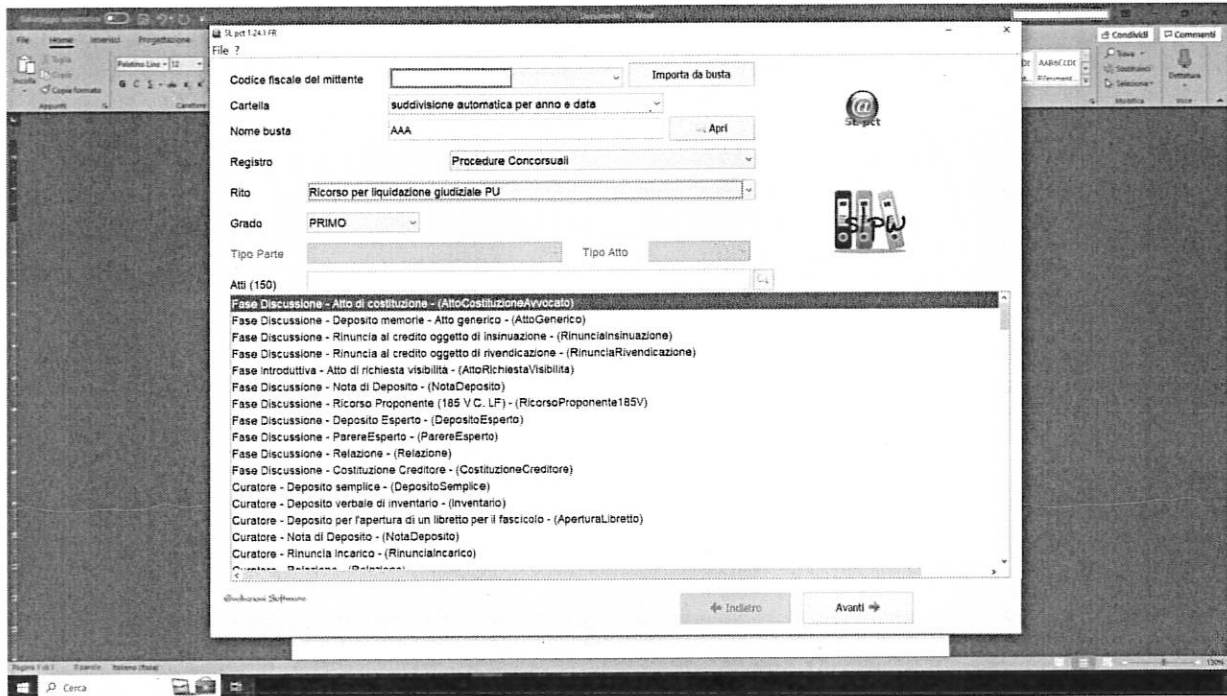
SL pct 1.24.1 FR
File ?

Codice fiscale del mittente
Importa da busta
Cartella
suddivisione automatica per anno e data
Nome busta
AAA
Apri
SL pct
Registro
Procedure Concorsuali
Rito
Ricorso per liquidazione giudiziale PU
Grado
PRIMO
SLPW
Tipo Parte
Tipo Atto
Atti (150)
Fase Discussione - Atto di costituzione - (AttoCostituzioneAvvocato)
Fase Discussione - Deposito memorie - Atto generico - (AttoGenerico)
Fase Discussione - Rinuncia al credito oggetto di insinuazione - (RinunciaInsinuazione)
Fase Discussione - Rinuncia al credito oggetto di rivendicazione - (RinunciaRivendicazione)
Fase Introduttiva - Atto di richiesta visibilità - (AttoRichiestaVisibilita)
Fase Discussione - Nota di Deposito - (NotaDeposito)
Fase Discussione - Ricorso Proponente (185 V C. LF) - (RicorsoProponente185V)
Fase Discussione - Deposito Esperto - (DepositoEsperto)
Fase Discussione - ParereEsperto - (ParereEsperto)
Fase Discussione - Relazione - (Relazione)
Fase Discussione - Costituzione Creditore - (CostituzioneCreditore)
Curatore - Deposito semplice - (DepositoSemplice)
Curatore - Deposito verbale di inventario - (Inventario)
Curatore - Deposito per l'apertura di un libretto per il fascicolo - (AperturaLibretto)
Curatore - Nota di Deposito - (NotaDeposito)
Curatore - Rinuncia incarico - (RinunciaIncarico)
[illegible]
Indietro
Avanti
Cerca